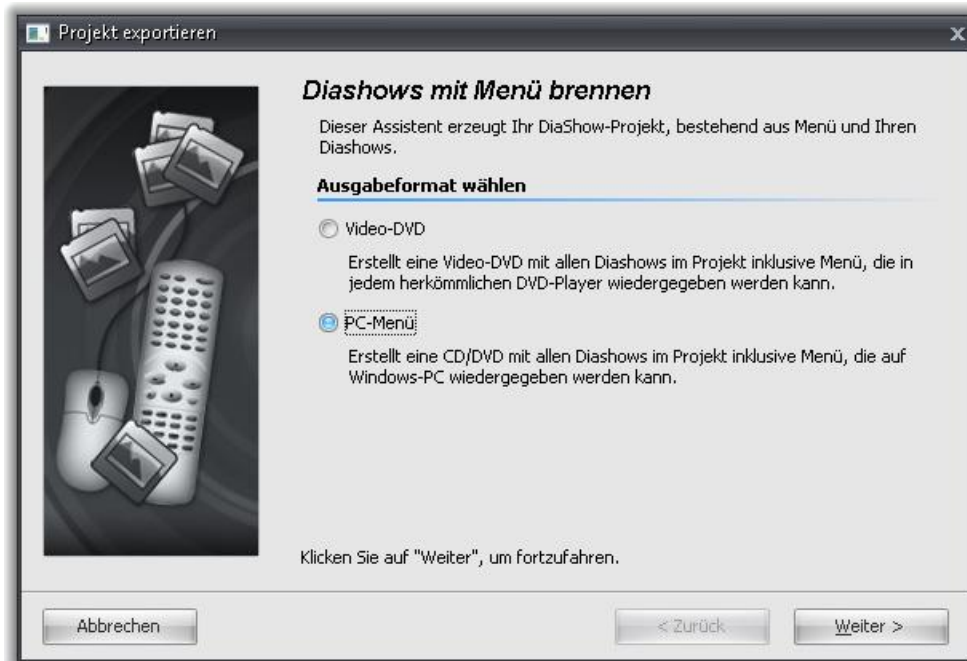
Projekt exportieren

Diashows mit Menü brennen

Dieser Assistent erzeugt Ihr DiaShow-Projekt, bestehend aus Menü und Ihren Diashows.

Ausgabeformat wählen

Video-DVD

Erstellt eine Video-DVD mit allen Diashows im Projekt inklusive Menü, die in jedem herkömmlichen DVD-Player wiedergegeben werden kann.

PC-Menü

Erstellt eine CD/DVD mit allen Diashows im Projekt inklusive Menü, die auf Windows-PC wiedergegeben werden kann.

Klicken Sie auf "Weiter", um fortzufahren.

Abbrechen

< Zurück

Weiter >